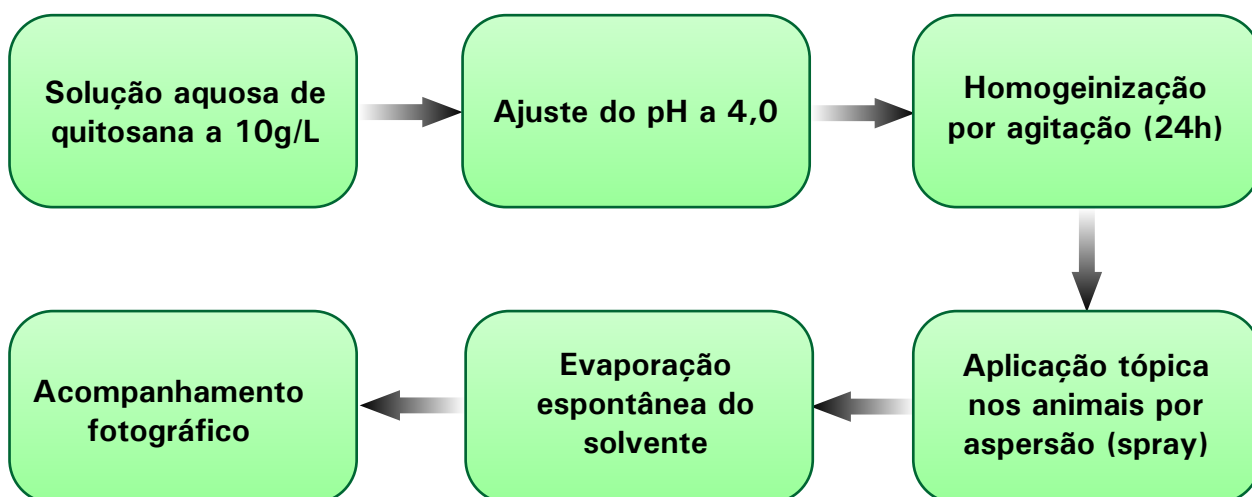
Solução aquosa de quitosana a 10g/L

Ajuste do pH a 4,0

Homogeinização por agitação (24h)

Aplicação tópica nos animais por aspersão (spray)

Evaporação espontânea do solvente

Acompanhamento fotográfico